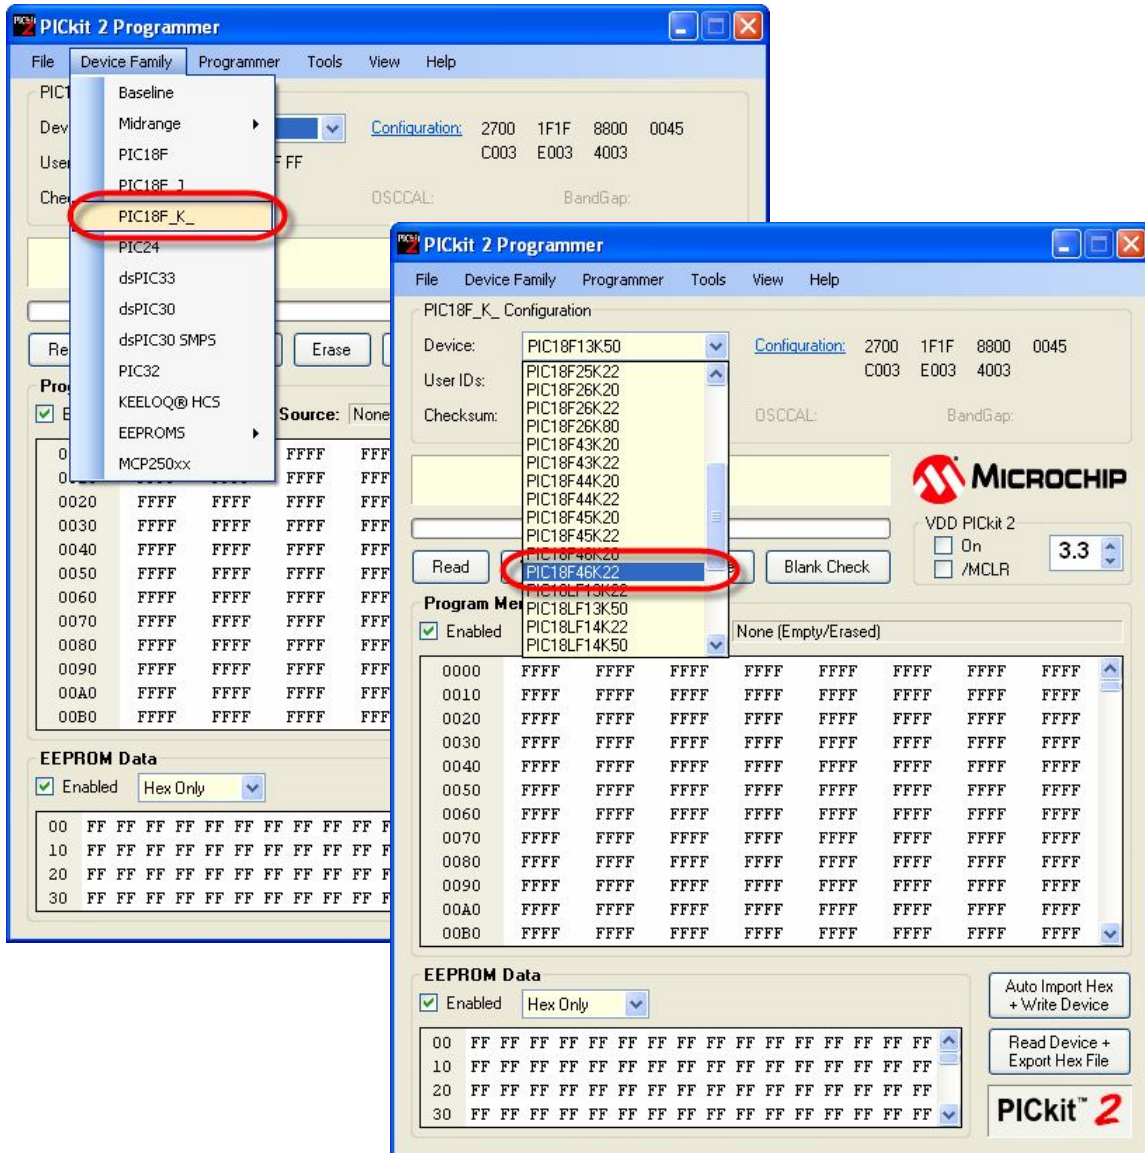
PICkit 2 Programmer

File | Device Family | Programmer | Tools | View | Help

PIC1
Dev
User
Che

Baseline
Midrange
PIC18F
PIC18F_J_
PIC18F_K_
PIC24
dsPIC33
dsPIC30
dsPIC30 SMPS
PIC32
KEELOQ® HCS
EEPROMS
MCP250xx

Configuration: 2700 1F1F 8800 0045
C003 E003 4003

F FF

OSCCAL: BandGap:

Re
Erase

Pro
Source: None

| 0 | | | FFFF | FFF |
|---|---|---|---|---|
| 00 | | | FFFF | FFF |
| 0020 | FFFF | FFFF | FFFF | FFF |
| 0030 | FFFF | FFFF | FFFF | FFF |
| 0040 | FFFF | FFFF | FFFF | FFF |
| 0050 | FFFF | FFFF | FFFF | FFF |
| 0060 | FFFF | FFFF | FFFF | FFF |
| 0070 | FFFF | FFFF | FFFF | FFF |
| 0080 | FFFF | FFFF | FFFF | FFF |
| 0090 | FFFF | FFFF | FFFF | FFF |
| 00A0 | FFFF | FFFF | FFFF | FFF |
| 00B0 | FFFF | FFFF | FFFF | FFF |

EEPROM Data
Enabled Hex Only

00 FF FF FF FF FF FF FF FF FF FF FF F
10 FF FF FF FF FF FF FF FF FF FF FF F
20 FF FF FF FF FF FF FF FF FF FF FF F
30 FF FF FF FF FF FF FF FF FF FF FF F

PICkit 2 Programmer

File | Device Family | Programmer | Tools | View | Help

PIC18F_K_ Configuration

Device: PIC18F13K50
User IDs:
Checksum:

PIC18F25K22
PIC18F26K20
PIC18F26K22
PIC18F26K80
PIC18F43K20
PIC18F43K22
PIC18F44K20
PIC18F44K22
PIC18F45K20
PIC18F45K22
PIC18F46K20
PIC18F46K22
PIC18LF13K22
PIC18LF13K50
PIC18LF14K22
PIC18LF14K50

Configuration: 2700 1F1F 8800 0045
C003 E003 4003

OSCCAL: BandGap:

MICROCHIP

VDD PICkit 2
On
/MCLR
3.3

Read
Blank Check

Program Me
Enabled
None (Empty/Erased)

| 0000 | FFFF | FFFF | FFFF | FFFF | FFFF | FFFF | FFFF | FFFF |
|---|---|---|---|---|---|---|---|---|
| 0010 | FFFF | FFFF | FFFF | FFFF | FFFF | FFFF | FFFF | FFFF |
| 0020 | FFFF | FFFF | FFFF | FFFF | FFFF | FFFF | FFFF | FFFF |
| 0030 | FFFF | FFFF | FFFF | FFFF | FFFF | FFFF | FFFF | FFFF |
| 0040 | FFFF | FFFF | FFFF | FFFF | FFFF | FFFF | FFFF | FFFF |
| 0050 | FFFF | FFFF | FFFF | FFFF | FFFF | FFFF | FFFF | FFFF |
| 0060 | FFFF | FFFF | FFFF | FFFF | FFFF | FFFF | FFFF | FFFF |
| 0070 | FFFF | FFFF | FFFF | FFFF | FFFF | FFFF | FFFF | FFFF |
| 0080 | FFFF | FFFF | FFFF | FFFF | FFFF | FFFF | FFFF | FFFF |
| 0090 | FFFF | FFFF | FFFF | FFFF | FFFF | FFFF | FFFF | FFFF |
| 00A0 | FFFF | FFFF | FFFF | FFFF | FFFF | FFFF | FFFF | FFFF |
| 00B0 | FFFF | FFFF | FFFF | FFFF | FFFF | FFFF | FFFF | FFFF |

EEPROM Data
Enabled Hex Only

00 FF FF FF FF FF FF FF FF FF FF FF FF FF FF FF FF
10 FF FF FF FF FF FF FF FF FF FF FF FF FF FF FF FF
20 FF FF FF FF FF FF FF FF FF FF FF FF FF FF FF FF
30 FF FF FF FF FF FF FF FF FF FF FF FF FF FF FF FF

Auto Import Hex + Write Device
Read Device + Export Hex File

PICkit™ 2